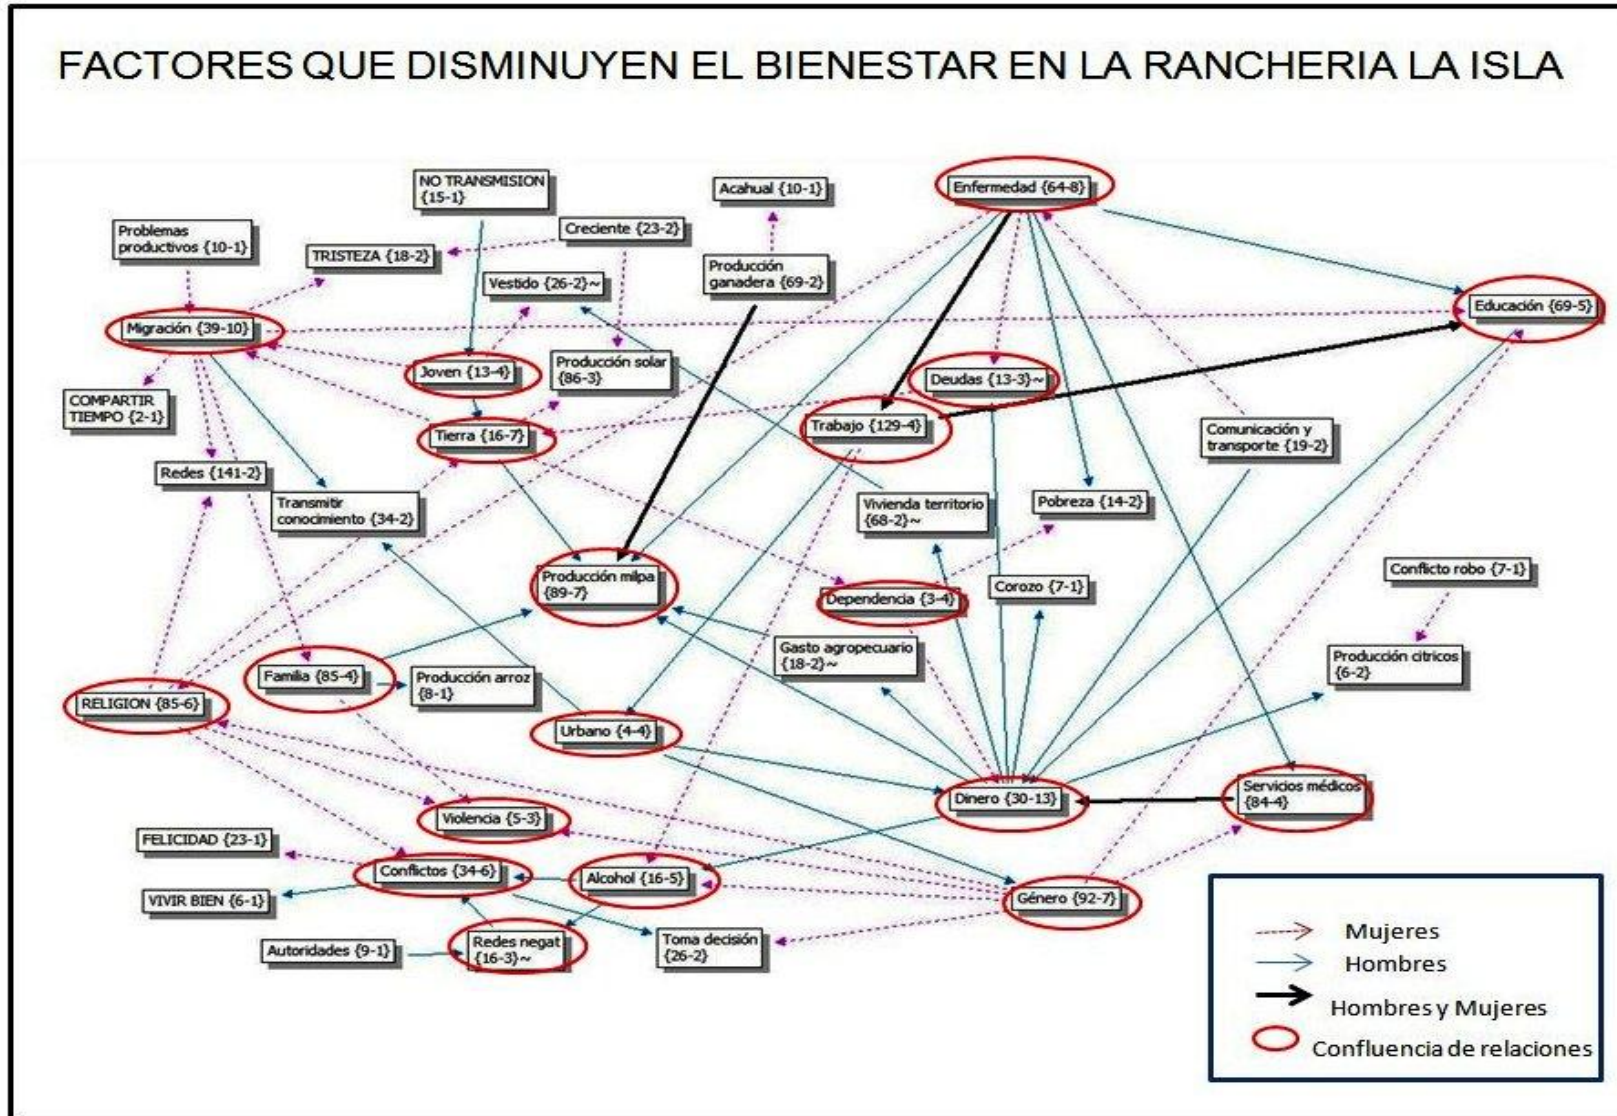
FACTORES QUE DISMINUYEN EL BIENESTAR EN LA RANCHERIA LA ISLA

NO TRANSMISION {15-1}

Acahual {10-1}

Enfermedad {64-8}

Problemas productivos {10-1}

Creciente {23-2}

TRISTEZA {18-2}

Producción ganadera {69-2}

Vestido {26-2}~

Educación {69-5}

Migración {39-10}

Producción solar {86-3}

Joven {13-4}

Deudas {13-3}~

COMPARTIR TIEMPO {2-1}

Tierra {16-7}

Trabajo {129-4}

Comunicación y transporte {19-2}

Redes {141-2}

Transmitir conocimiento {34-2}

Vivienda territorio {68-2}~

Pobreza {14-2}

Producción milpa {89-7}

Dependencia {3-4}

Corozo {7-1}

Conflicto robo {7-1}

Gasto agropecuario {18-2}~

Producción citricos {6-2}

Familia {85-4}

Producción arroz {8-1}

RELIGION {85-6}

Urbano {4-4}

Dinero {30-13}

Servicios médicos {84-4}

Violencia {5-3}

FELICIDAD {23-1}

Conflictos {34-6}

Alcohol {16-5}

Género {92-7}

VIVIR BIEN {6-1}

Autoridades {9-1}

Redes negat {16-3}~

Toma decisión {26-2}

Mujeres
Hombres
Hombres y Mujeres
Confluencia de relaciones